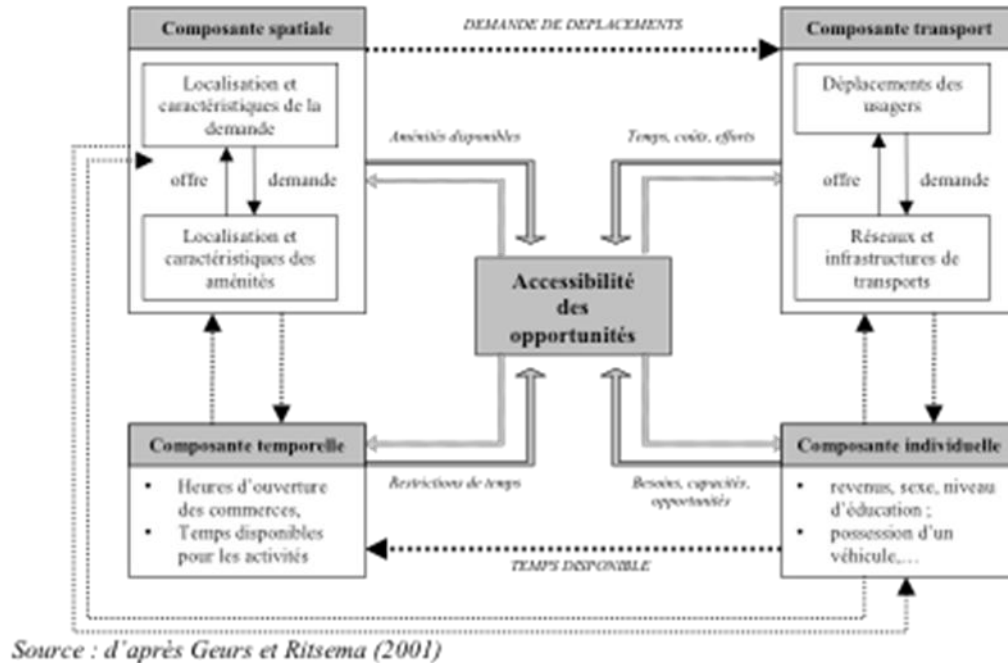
Composante spatiale

DEMANDE DE DEPLACEMENTS

Composante transport

Localisation et caractéristiques de la demande

offre

demande

Localisation et caractéristiques des aménités

Aménités disponibles

Temps, coûts, efforts

Déplacements des usagers

offre

demande

Réseaux et infrastructures de transports

Accessibilité des opportunités

Composante temporelle

- Heures d'ouverture des commerces,
- Temps disponibles pour les activités

Restrictions de temps

Besoins, capacités, opportunités

Composante individuelle

- revenus, sexe, niveau d'éducation ;
- possession d'un véhicule,…

TEMPS DISPONIBLE

Source : d'après Geurs et Ritsema (2001)